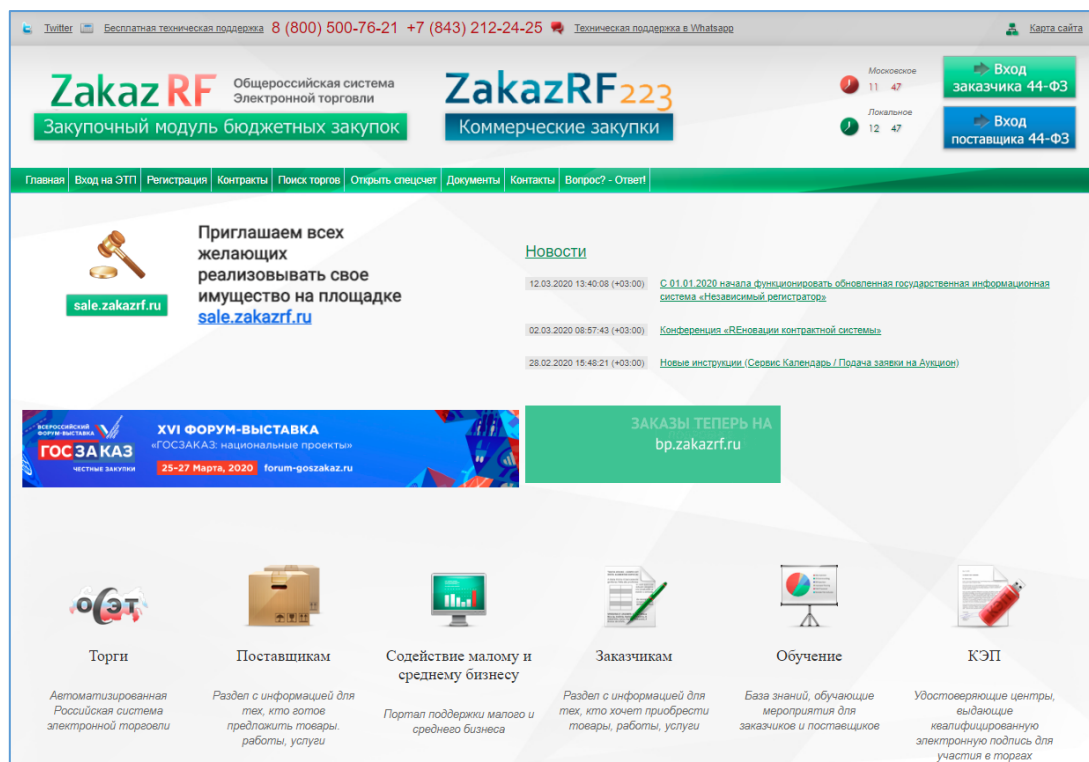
Twitter Бесплатная техническая поддержка 8 (800) 500-76-21 +7 (843) 212-24-25 Техническая поддержка в Whatsapp Карта сайта

Zakaz RF Общероссийская система Электронной торговли
Закупочный модуль бюджетных закупок

ZakazRF223
Коммерческие закупки

Московское 11 47
Локальное 12 47

Вход заказчика 44-ФЗ
Вход поставщика 44-ФЗ

Главная | Вход на ЭТП | Регистрация | Контракты | Поиск торгов | Открыть спецсчет | Документы | Контакты | Вопрос? - Ответ!

sale.zakazrf.ru

Приглашаем всех желающих реализовывать свое имущество на площадке sale.zakazrf.ru

Новости

12.03.2020 13:40:08 (+03:00) С 01.01.2020 начала функционировать обновленная государственная информационная система «Независимый регистратор»

02.03.2020 08:57:43 (+03:00) Конференция «REновации контрактной системы»

28.02.2020 15:48:21 (+03:00) Новые инструкции (Сервис Календарь / Подача заявки на Аукцион)

ВСЕРОССИЙСКИЙ ФОРУМ-ВЫСТАВКА ГОСЗАКАЗ ЧЕСТНЫЕ ЗАКУПКИ
XVI ФОРУМ-ВЫСТАВКА «ГОСЗАКАЗ: национальные проекты»
25-27 Марта, 2020 forum-goszakaz.ru

ЗАКАЗЫ ТЕПЕРЬ НА bp.zakazrf.ru

ОСЭТ

Торги
Автоматизированная Российская система электронной торговли

Поставщикам
Раздел с информацией для тех, кто готов предложить товары, работы, услуги

Содействие малому и среднему бизнесу
Портал поддержки малого и среднего бизнеса

Заказчикам
Раздел с информацией для тех, кто хочет приобрести товары, работы, услуги

Обучение
База знаний, обучающие мероприятия для заказчиков и поставщиков

КЭП
Удостоверяющие центры, выдающие квалифицированную электронную подпись для участия в торгах